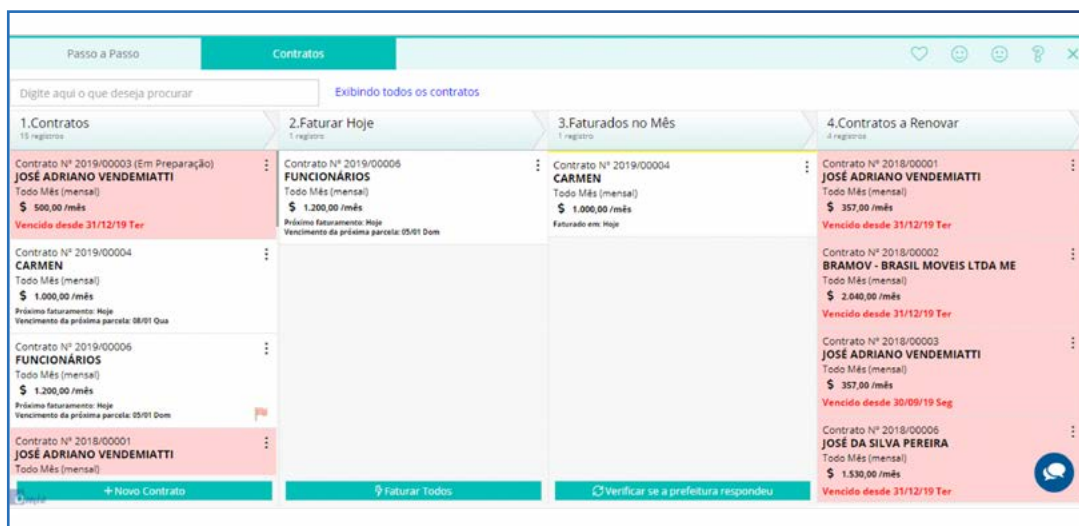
Passo a Passo | Contratos

Digite aqui o que deseja procurar

Exibindo todos os contratos

1.Contratos
15 registros

Contrato Nº 2019/00003 (Em Preparação)
JOSÉ ADRIANO VENDEMIATTI
Todo Mês (mensal)
$ 500,00 /mês
Vencido desde 31/12/19 Ter

Contrato Nº 2019/00004
CARMEN
Todo Mês (mensal)
$ 1.000,00 /mês
Próximo faturamento: Hoje
Vencimento da próxima parcela: 08/01 Qua

Contrato Nº 2019/00006
FUNCIONÁRIOS
Todo Mês (mensal)
$ 1.200,00 /mês
Próximo faturamento: Hoje
Vencimento da próxima parcela: 05/01 Dom

Contrato Nº 2018/00001
JOSÉ ADRIANO VENDEMIATTI
Todo Mês (mensal)

+ Novo Contrato

2.Faturar Hoje
1 registro

Contrato Nº 2019/00006
FUNCIONÁRIOS
Todo Mês (mensal)
$ 1.200,00 /mês
Próximo faturamento: Hoje
Vencimento da próxima parcela: 05/01 Dom

Faturar Todos

3.Faturados no Mês
1 registro

Contrato Nº 2019/00004
CARMEN
Todo Mês (mensal)
$ 1.000,00 /mês
Faturado em: Hoje

Verificar se a prefeitura respondeu

4.Contratos a Renovar
4 registros

Contrato Nº 2018/00001
JOSÉ ADRIANO VENDEMIATTI
Todo Mês (mensal)
$ 357,00 /mês
Vencido desde 31/12/19 Ter

Contrato Nº 2018/00002
BRAMOV - BRASIL MOVEIS LTDA ME
Todo Mês (mensal)
$ 2.040,00 /mês
Vencido desde 31/12/19 Ter

Contrato Nº 2018/00003
JOSÉ ADRIANO VENDEMIATTI
Todo Mês (mensal)
$ 357,00 /mês
Vencido desde 30/09/19 Seg

Contrato Nº 2018/00006
JOSÉ DA SILVA PEREIRA
Todo Mês (mensal)
$ 1.530,00 /mês
Vencido desde 31/12/19 Ter